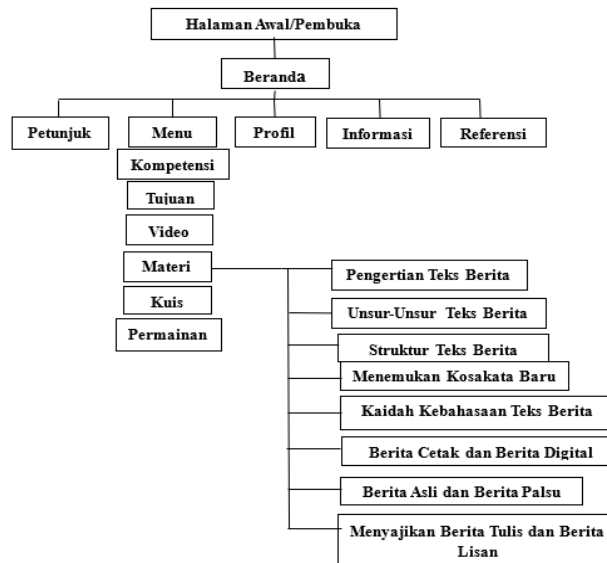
Halaman Awal/Pembuka

Beranda

Petunjuk

Menu

Profil

Informasi

Referensi

Kompetensi

Tujuan

Video

Materi

Kuis

Permainan

Pengertian Teks Berita

Unsur-Unsur Teks Berita

Struktur Teks Berita

Menemukan Kosakata Baru

Kaidah Kebahasaan Teks Berita

Berita Cetak dan Berita Digital

Berita Asli dan Berita Palsu

Menyajikan Berita Tulis dan Berita Lisan